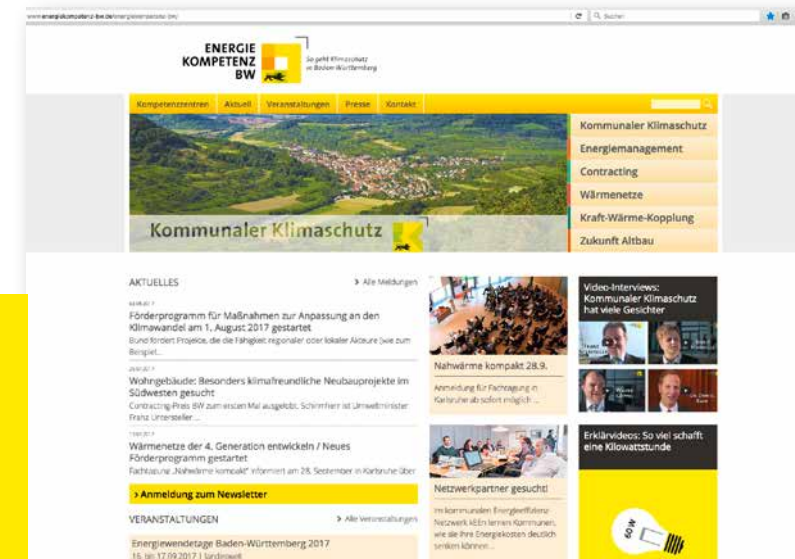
www.energiekompetenz-bw.de/energiekompetenz-bw/

Suchen

ENERGIE KOMPETENZ BW

So geht Klimaschutz in Baden-Württemberg

Kompetenzzentren | Aktuell | Veranstaltungen | Presse | Kontakt

Kommunaler Klimaschutz

Energiemanagement

Contracting

Wärmenetze

Kraft-Wärme-Kopplung

Zukunft Altbau

Kommunaler Klimaschutz

AKTUELLES

> Alle Meldungen

Förderprogramm für Maßnahmen zur Anpassung an den Klimawandel am 1. August 2017 gestartet

Bund fördert Projekte, die die Fähigkeit regionaler oder lokaler Akteure [wie zum Beispiel ...

Wohngebäude: Besonders klimafreundliche Neubauprojekte im Südwesten gesucht

Contracting-Preis BW zum ersten Mal ausgelobt. Schirmherr ist Umweltminister Franz Untersteller ...

Wärmenetze der 4. Generation entwickeln / Neues Förderprogramm gestartet

Fachtagung „Nahwärme kompakt" informiert am 28. September in Karlsruhe über

> Anmeldung zum Newsletter

VERANSTALTUNGEN

> Alle Veranstaltungen

Energiewendetage Baden-Württemberg 2017

16. bis 17.09.2017 | landesweit

Nahwärme kompakt 28.9.

Anmeldung für Fachtagung in Karlsruhe ab sofort möglich ...

Netzwerkpartner gesucht!

Im kommunalen Energieeffizienz-Netzwerk KEEN lernen Kommunen, wie sie ihre Energiekosten deutlich senken können ...

Video-Interviews: Kommunaler Klimaschutz hat viele Gesichter

Erklärvideos: So viel schafft eine Kilowattstunde

60 W